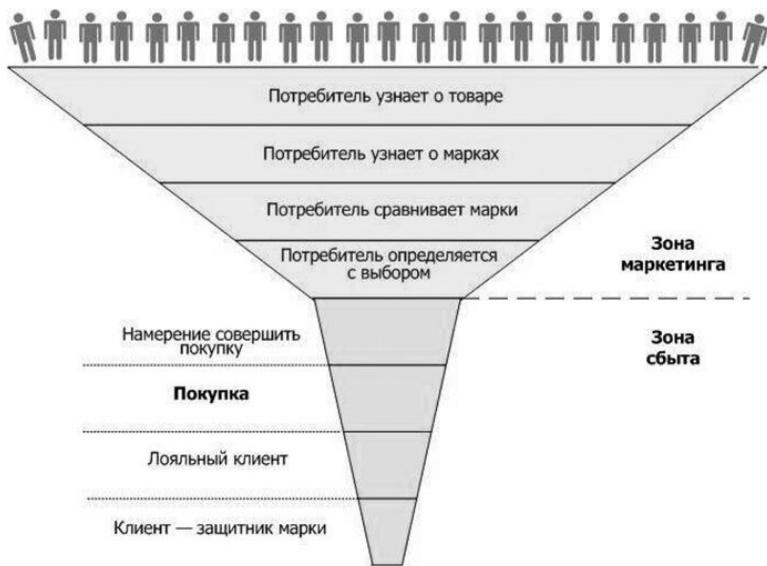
Потребитель узнает о товаре

Потребитель узнает о марках

Потребитель сравнивает марки

Потребитель определяется с выбором

Зона маркетинга

Намерение совершить покупку

Зона сбыта

Покупка

Лояльный клиент

Клиент — защитник марки